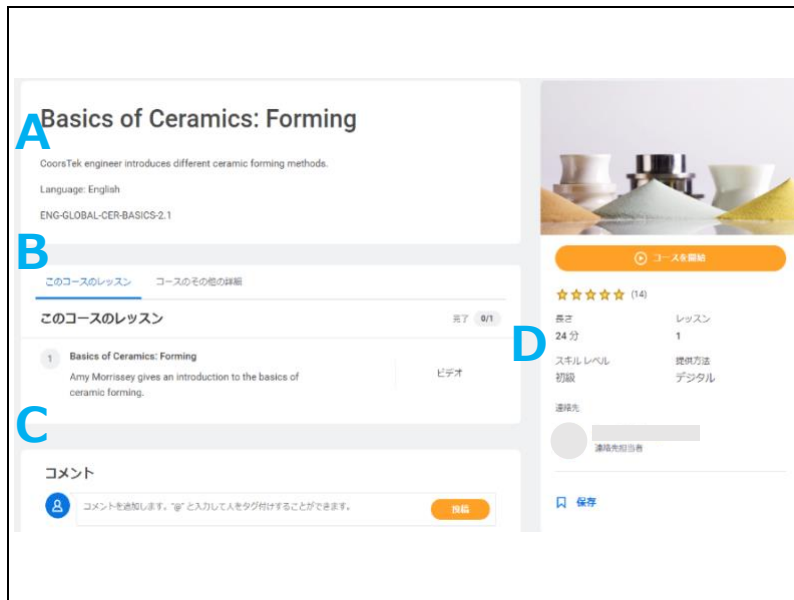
A

Basics of Ceramics: Forming

CoorsTek engineer introduces different ceramic forming methods.

Language: English

ENG-GLOBAL-CER-BASICS-2.1

B

このコースのレッスン　コースのその他の詳細

このコースのレッスン

完了 0/1

1 Basics of Ceramics: Forming

Amy Morrissey gives an introduction to the basics of ceramic forming.

ビデオ

C

コメント

コメントを追加します。"@" と入力して人をタグ付けすることができます。

投稿

コースを開始

(14)

D

長さ
24 分

レッスン
1

スキル レベル
初級

提供方法
デジタル

連絡先

連絡先担当者

保存